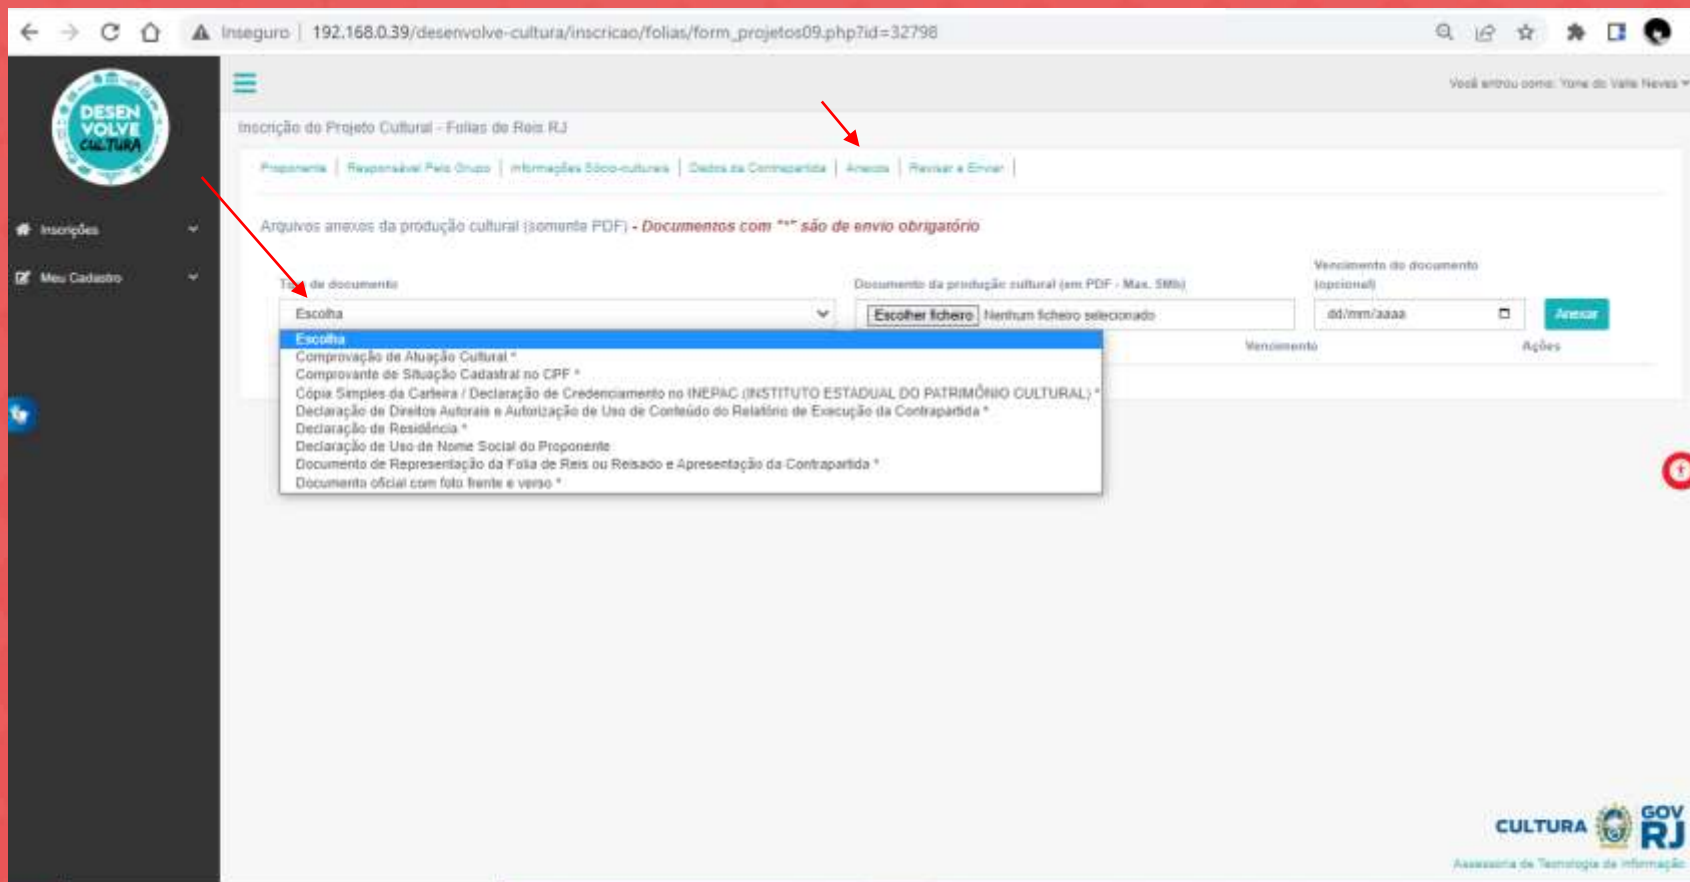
Inseguro | 192.168.0.39/desenvolve-cultura/inscricao/folias/form_projetos09.php?id=32798

DESEN VOLVE CULTURA

Inscrições

Meu Cadastro

Você entrou como: Yone do Valle Neves

Inscrição do Projeto Cultural - Folias de Reis RJ

Proponente | Responsável Pelo Grupo | Informações Sócio-culturais | Dados da Contrapartida | Anexos | Revisar e Enviar |

Arquivos anexos da produção cultural (somente PDF) - Documentos com "*" são de envio obrigatório

Tipo de documento

Escolha

Escolha
Comprovação de Atuação Cultural *
Comprovante de Situação Cadastral no CPF *
Cópia Simples da Carteira / Declaração de Credenciamento no INEPAC (INSTITUTO ESTADUAL DO PATRIMÔNIO CULTURAL) *
Declaração de Direitos Autorais e Autorização de Uso de Conteúdo do Relatório de Execução da Contrapartida *
Declaração de Residência *
Declaração de Uso de Nome Social do Proponente
Documento de Representação da Folia de Reis ou Reisado e Apresentação da Contrapartida *
Documento oficial com foto frente e verso *

Documento da produção cultural (em PDF - Max. 5Mb)

Escolher ficheiro Nenhum ficheiro selecionado

Vencimento do documento (opcional)

dd/mm/aaaa

Anexar

Vencimento

Ações

CULTURA GOV RJ

Assessoria de Tecnologia da Informação